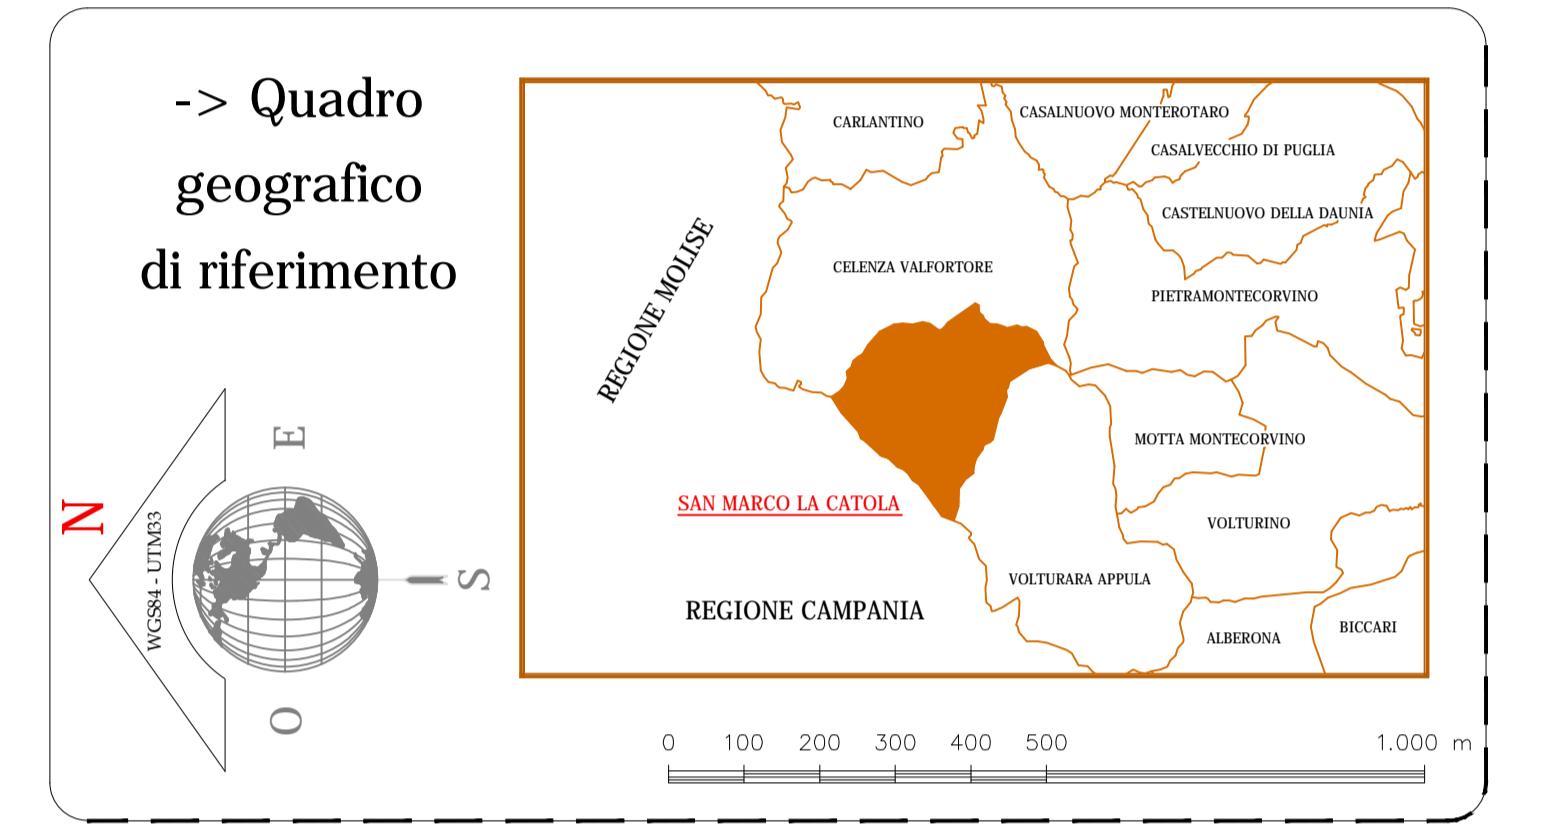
-> Quadro geografico di riferimento

N
E
S
O
WGS84 - UTM33

CARLANTINO
CASALNUOVO MONTEROTARO
CASALVECCHIO DI PUGLIA
CASTELNUOVO DELLA DAUNIA
REGIONE MOLISE
CELENZA VALFORTORE
PIETRAMONTECORVINO
MOTTA MONTECORVINO
SAN MARCO LA CATOLA
VOLTURINO
VOLTURARA APPULA
REGIONE CAMPANIA
ALBERONA
BICCARI

0 100 200 300 400 500 1.000 m